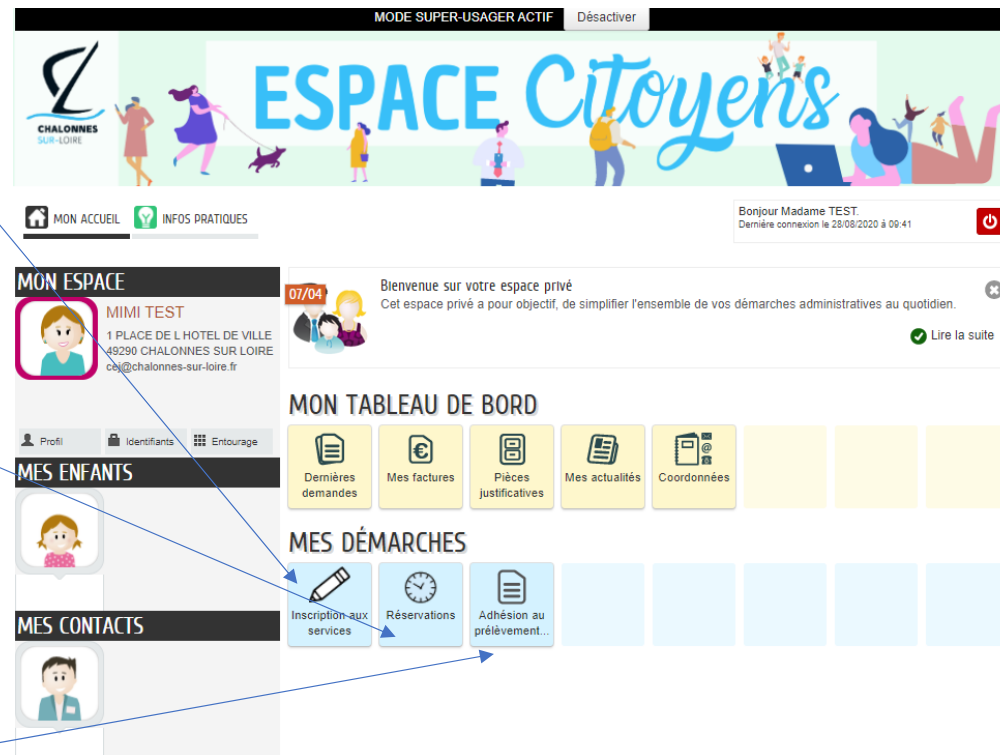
MODE SUPER-USAGER ACTIF Désactiver

CHALONNES SUR-LOIRE

ESPACE Citoyens

MON ACCUEIL INFOS PRATIQUES

Bonjour Madame TEST.
Dernière connexion le 28/08/2020 à 09:41

MON ESPACE

MIMI TEST
1 PLACE DE L HOTEL DE VILLE
49290 CHALONNES SUR LOIRE
cej@chalonnes-sur-loire.fr

Profil Identifiants Entourage

MES ENFANTS

MES CONTACTS

07/04

Bienvenue sur votre espace privé
Cet espace privé a pour objectif, de simplifier l'ensemble de vos démarches administratives au quotidien.

Lire la suite

MON TABLEAU DE BORD

Dernières demandes
Mes factures
Pièces justificatives
Mes actualités
Coordonnées

MES DÉMARCHES

Inscription aux services
Réservations
Adhésion au prélèvement...